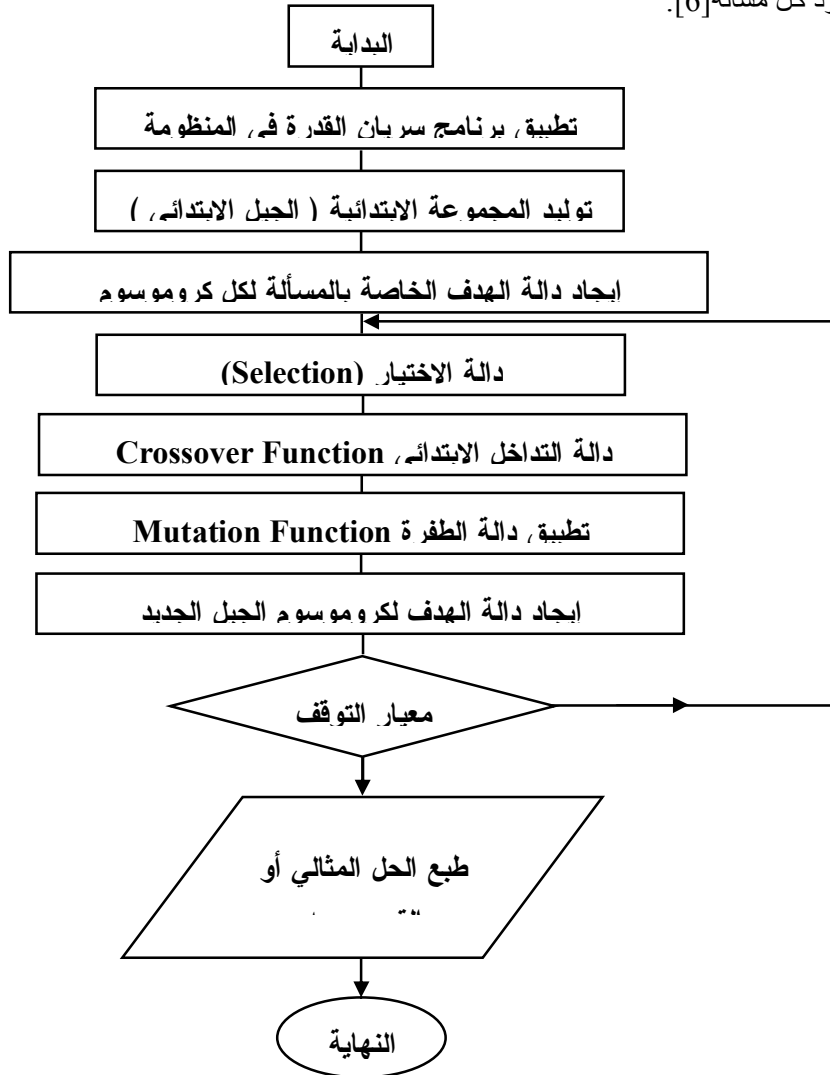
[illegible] د كل مسألة[6].

البداية

تطبيق برنامج سريان القدرة في المنظومة

توليد المجموعة الابتدائية ( الجيل الابتدائي )

إيجاد دالة الهدف الخاصة بالمسألة لكل كروموسوم

دالة الاختيار (Selection)

دالة التداخل الابتدائي Crossover Function

تطبيق دالة الطفرة Mutation Function

إيجاد دالة الهدف لكروموسوم الجيل الجديد

معيار التوقف

طبع الحل المثالي أو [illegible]

النهاية